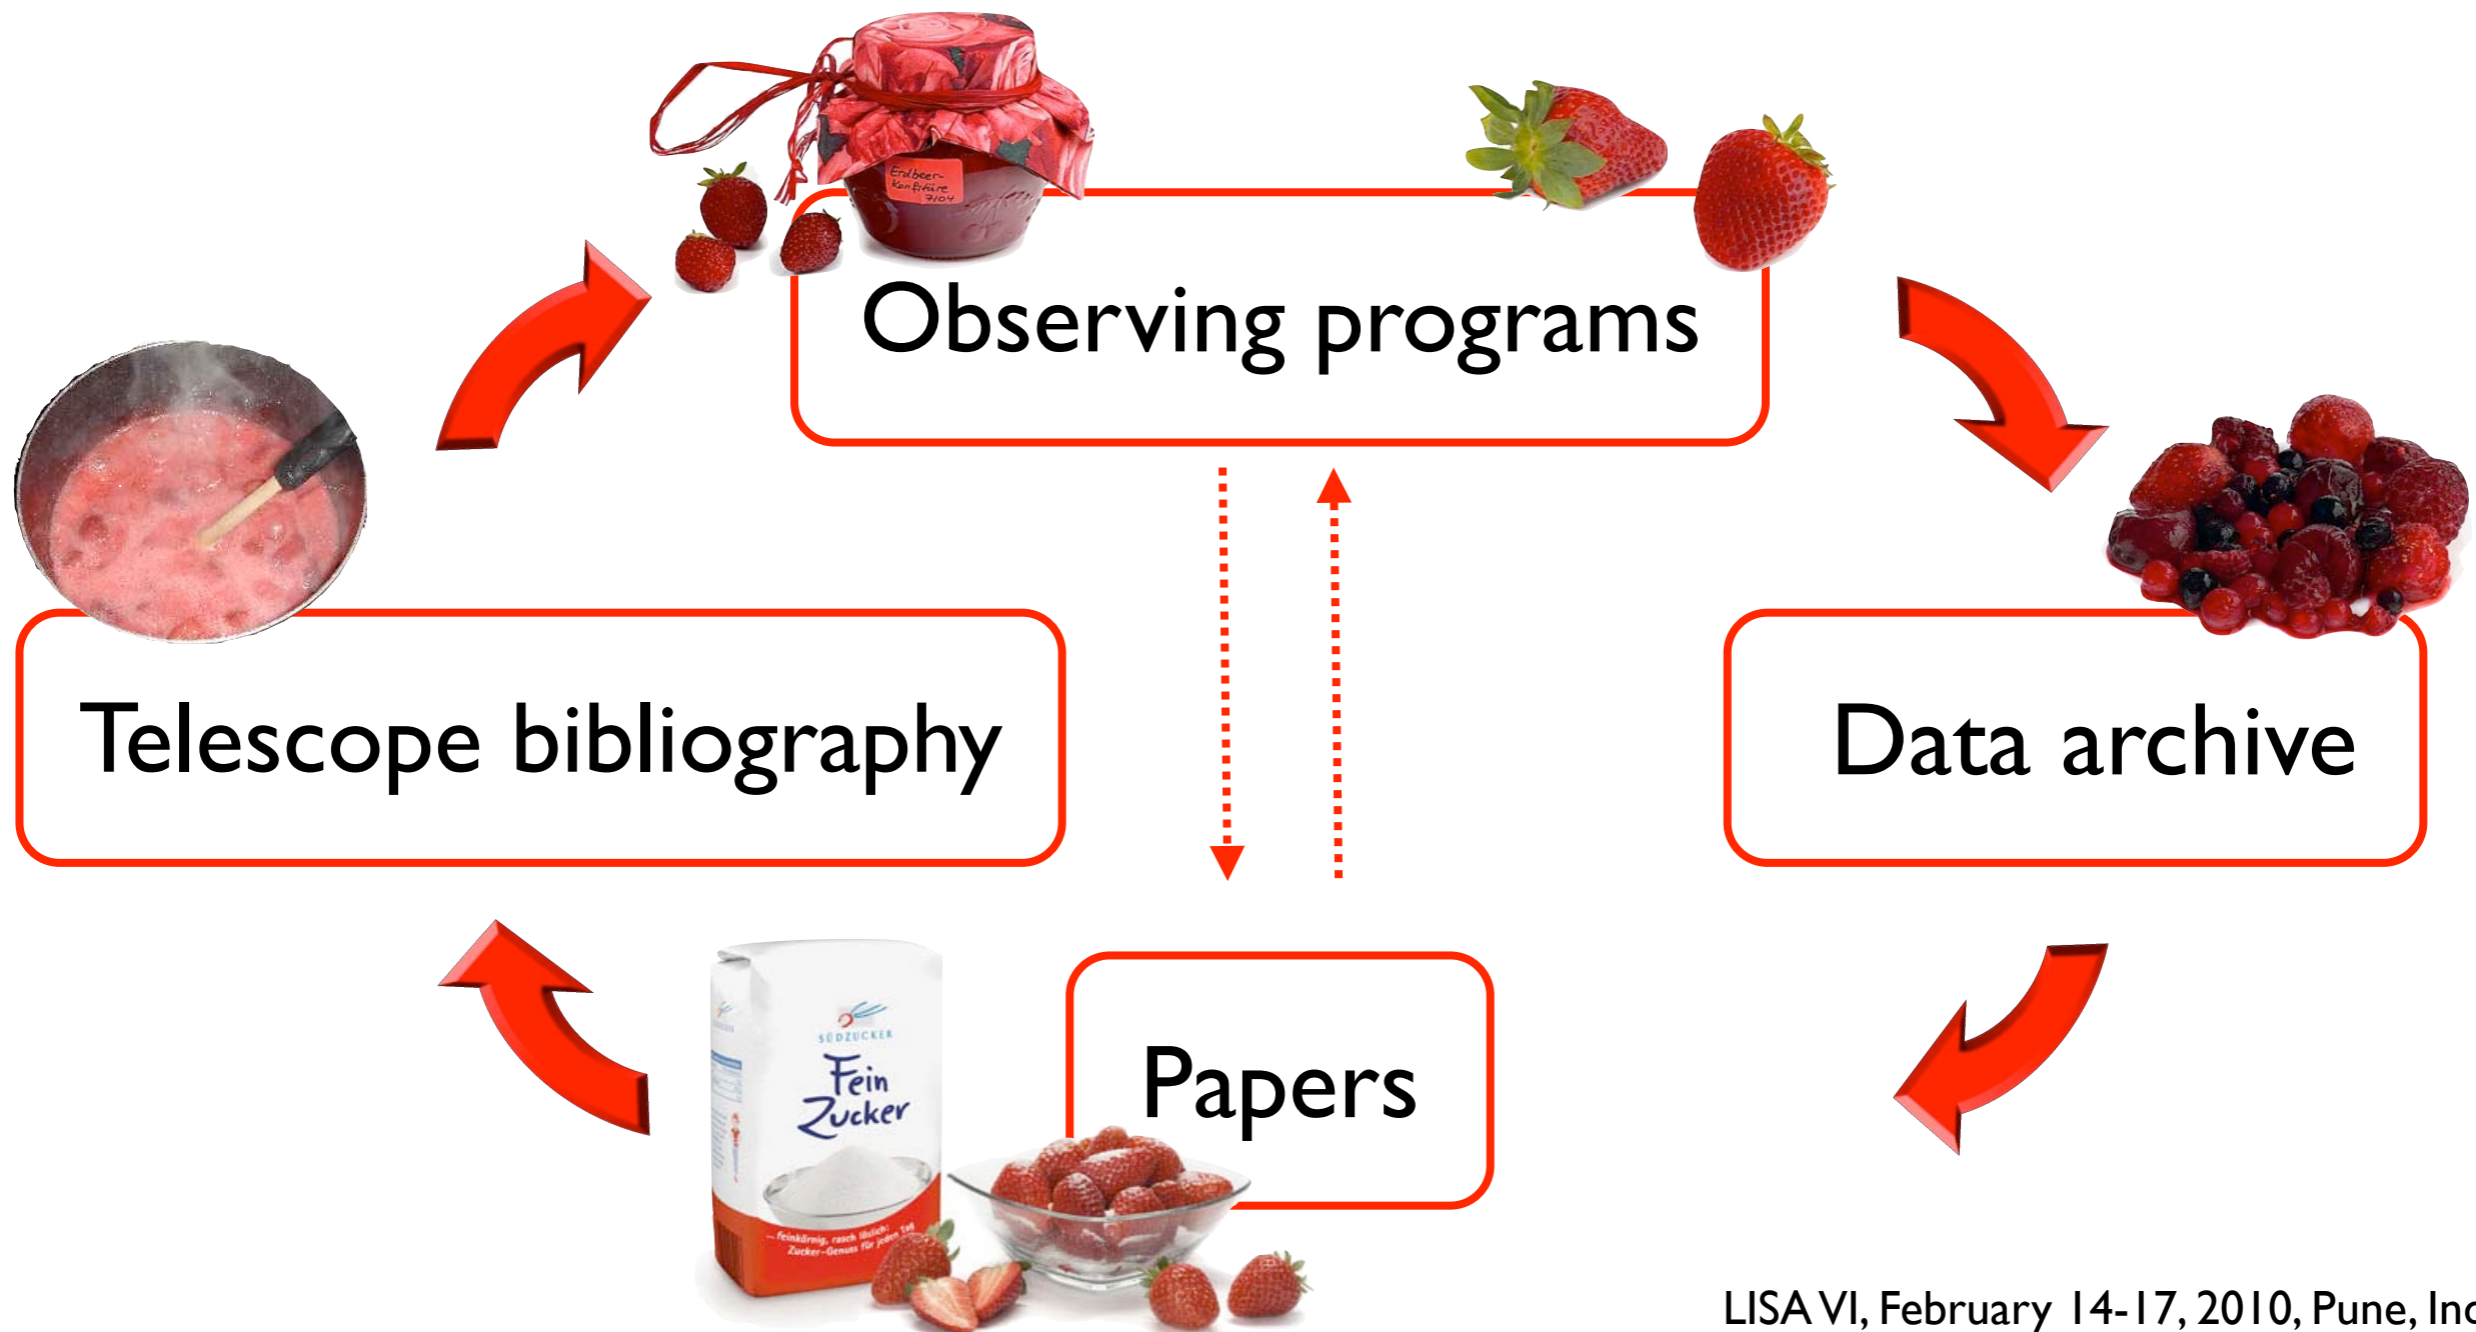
Erdbeer-Konfitüre 7/04

Observing programs

Telescope bibliography

Data archive

SÜDZUCKER
Fein Zucker
feinkörnig, rasch löslich: Zucker-Genuss für jeden Tag

Papers

LISA VI, February 14-17, 2010, Pune, Inc